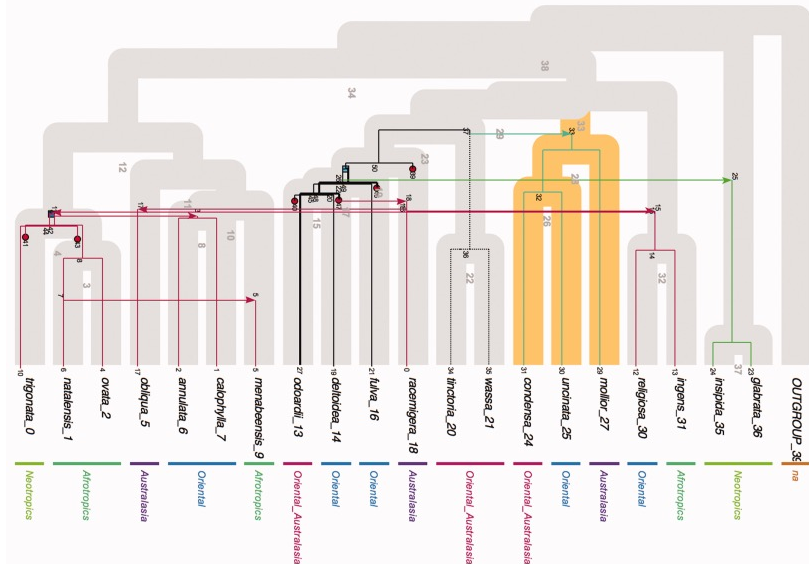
38
34
12
11
8
10
4
3
15
17
23
29
33
28
26
22
32
37
36
14
25
5
7

10 trigonata_0
6 natalensis_1
4 ovata_2
17 obliqua_5
2 annulata_6
1 calophylla_7
5 menabeensis_9
27 odoardii_13
19 deltoidea_14
21 fulva_16
0 racemigera_18
34 tinctoria_20
35 wassa_21
31 condensa_24
30 uncinata_25
29 mollior_27
12 religiosa_30
13 ingens_31
24 insipida_35
23 glabrata_36
OUTGROUP_36

Neotropics
Afrotropics
Australasia
Oriental
Afrotropics
Oriental_Australasia
Oriental
Oriental
Australasia
Oriental_Australasia
Oriental_Australasia
Oriental
Australasia
Oriental
Afrotropics
Neotropics
na